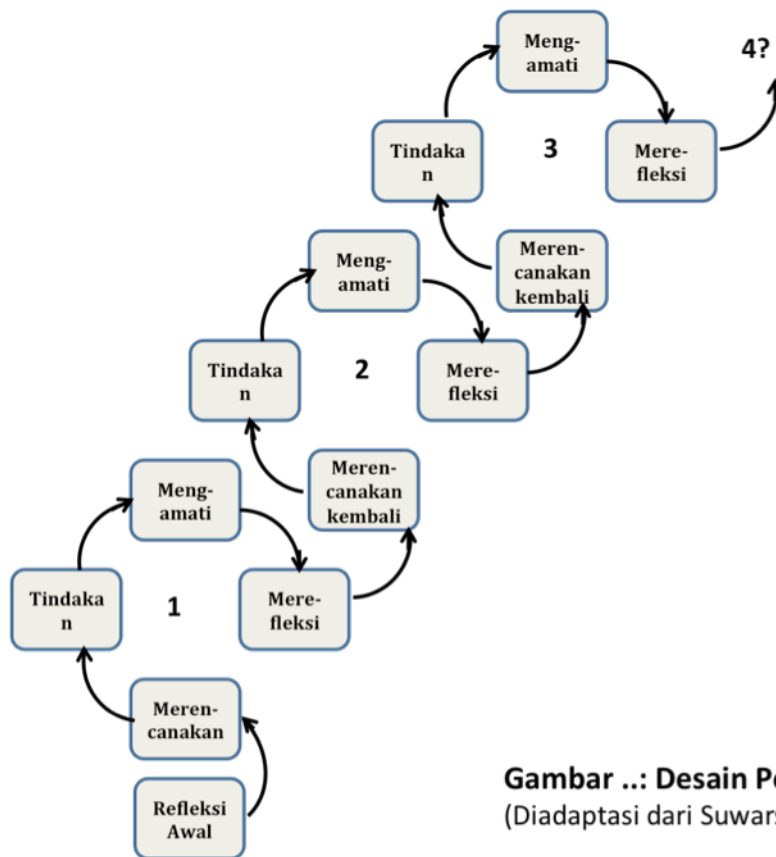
Meng-
amati

4?

Tindaka
n

3

Mere-
fleksi

Meren-
canakan
kembali

Meng-
amati

Tindaka
n

2

Mere-
fleksi

Meren-
canakan
kembali

Meng-
amati

Tindaka
n

1

Mere-
fleksi

Meren-
canakan

Refleksi
Awal

Gambar ..: Desain Pe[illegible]
(Diadaptasi dari Suwar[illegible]